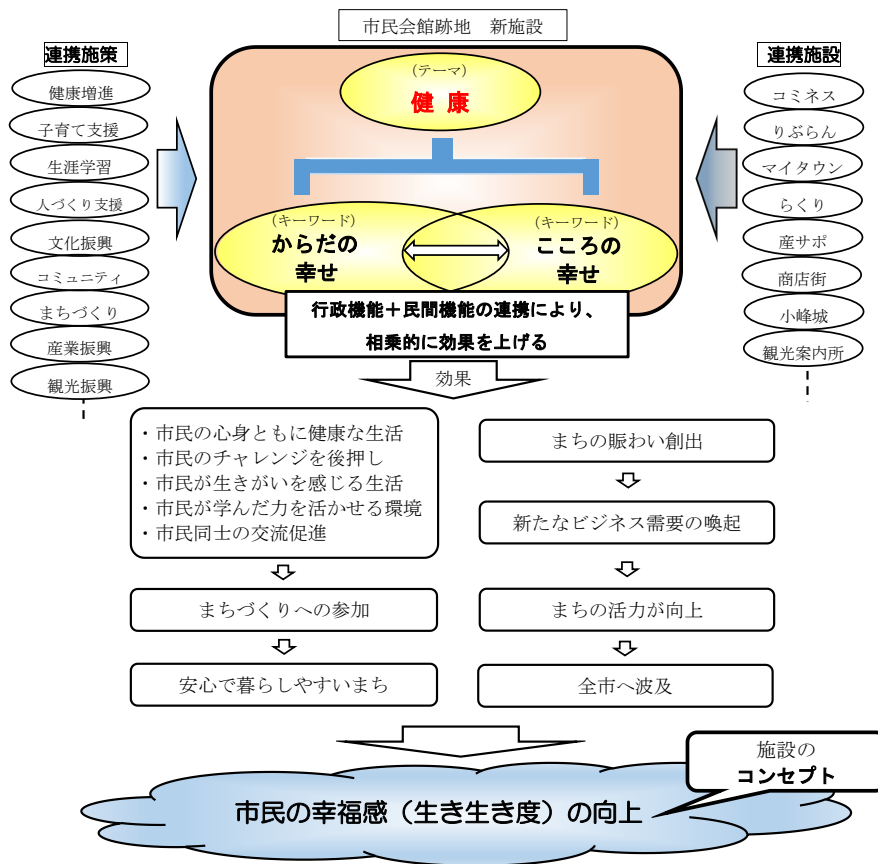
市民会館跡地　新施設

連携施策

健康増進
子育て支援
生涯学習
人づくり支援
文化振興
コミュニティ
まちづくり
産業振興
観光振興

（テーマ）
健　康

（キーワード）
からだの幸せ

（キーワード）
こころの幸せ

行政機能＋民間機能の連携により、
相乗的に効果を上げる

連携施設

コミネス
りぶらん
マイタウン
らくり
産サポ
商店街
小峰城
観光案内所

効果

・市民の心身ともに健康な生活
・市民のチャレンジを後押し
・市民が生きがいを感じる生活
・市民が学んだ力を活かせる環境
・市民同士の交流促進

まちづくりへの参加

安心で暮らしやすいまち

まちの賑わい創出

新たなビジネス需要の喚起

まちの活力が向上

全市へ波及

施設の
コンセプト

市民の幸福感（生き生き度）の向上